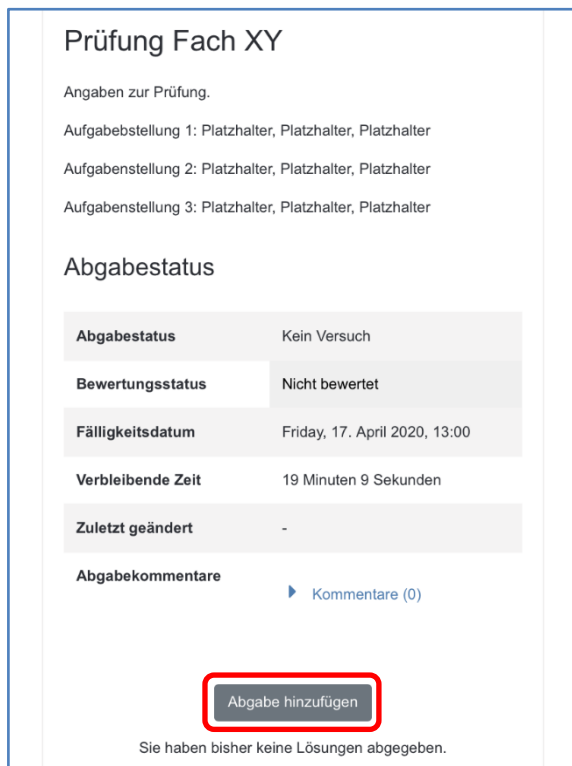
Prüfung Fach XY

Angaben zur Prüfung.

Aufgabebstellung 1: Platzhalter, Platzhalter, Platzhalter

Aufgabenstellung 2: Platzhalter, Platzhalter, Platzhalter

Aufgabenstellung 3: Platzhalter, Platzhalter, Platzhalter

Abgabestatus

| | |
|---|---|
| Abgabestatus | Kein Versuch |
| Bewertungsstatus | Nicht bewertet |
| Fälligkeitsdatum | Friday, 17. April 2020, 13:00 |
| Verbleibende Zeit | 19 Minuten 9 Sekunden |
| Zuletzt geändert | - |
| Abgabekommentare | Kommentare (0) |

Abgabe hinzufügen

Sie haben bisher keine Lösungen abgegeben.